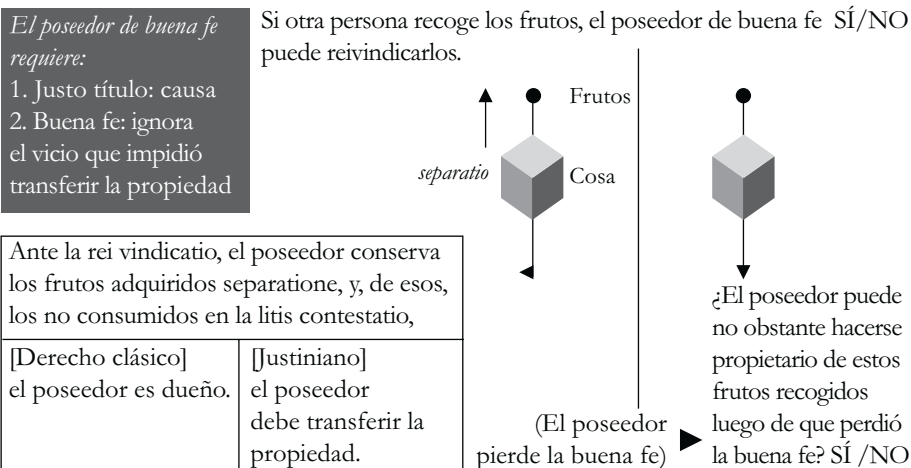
*El poseedor de buena fe requiere:*
1. Justo título: causa
2. Buena fe: ignora el vicio que impidió transferir la propiedad

Si otra persona recoge los frutos, el poseedor de buena fe SÍ/NO puede reivindicarlos.

Frutos

*separatio*

Cosa

Ante la rei vindicatio, el poseedor conserva los frutos adquiridos separatione, y, de esos, los no consumidos en la litis contestatio,

| [Derecho clásico] el poseedor es dueño. | [Justiniano] el poseedor debe transferir la propiedad. |
|---|---|

(El poseedor pierde la buena fe)

¿El poseedor puede no obstante hacerse propietario de estos frutos recogidos luego de que perdió la buena fe? SÍ /NO